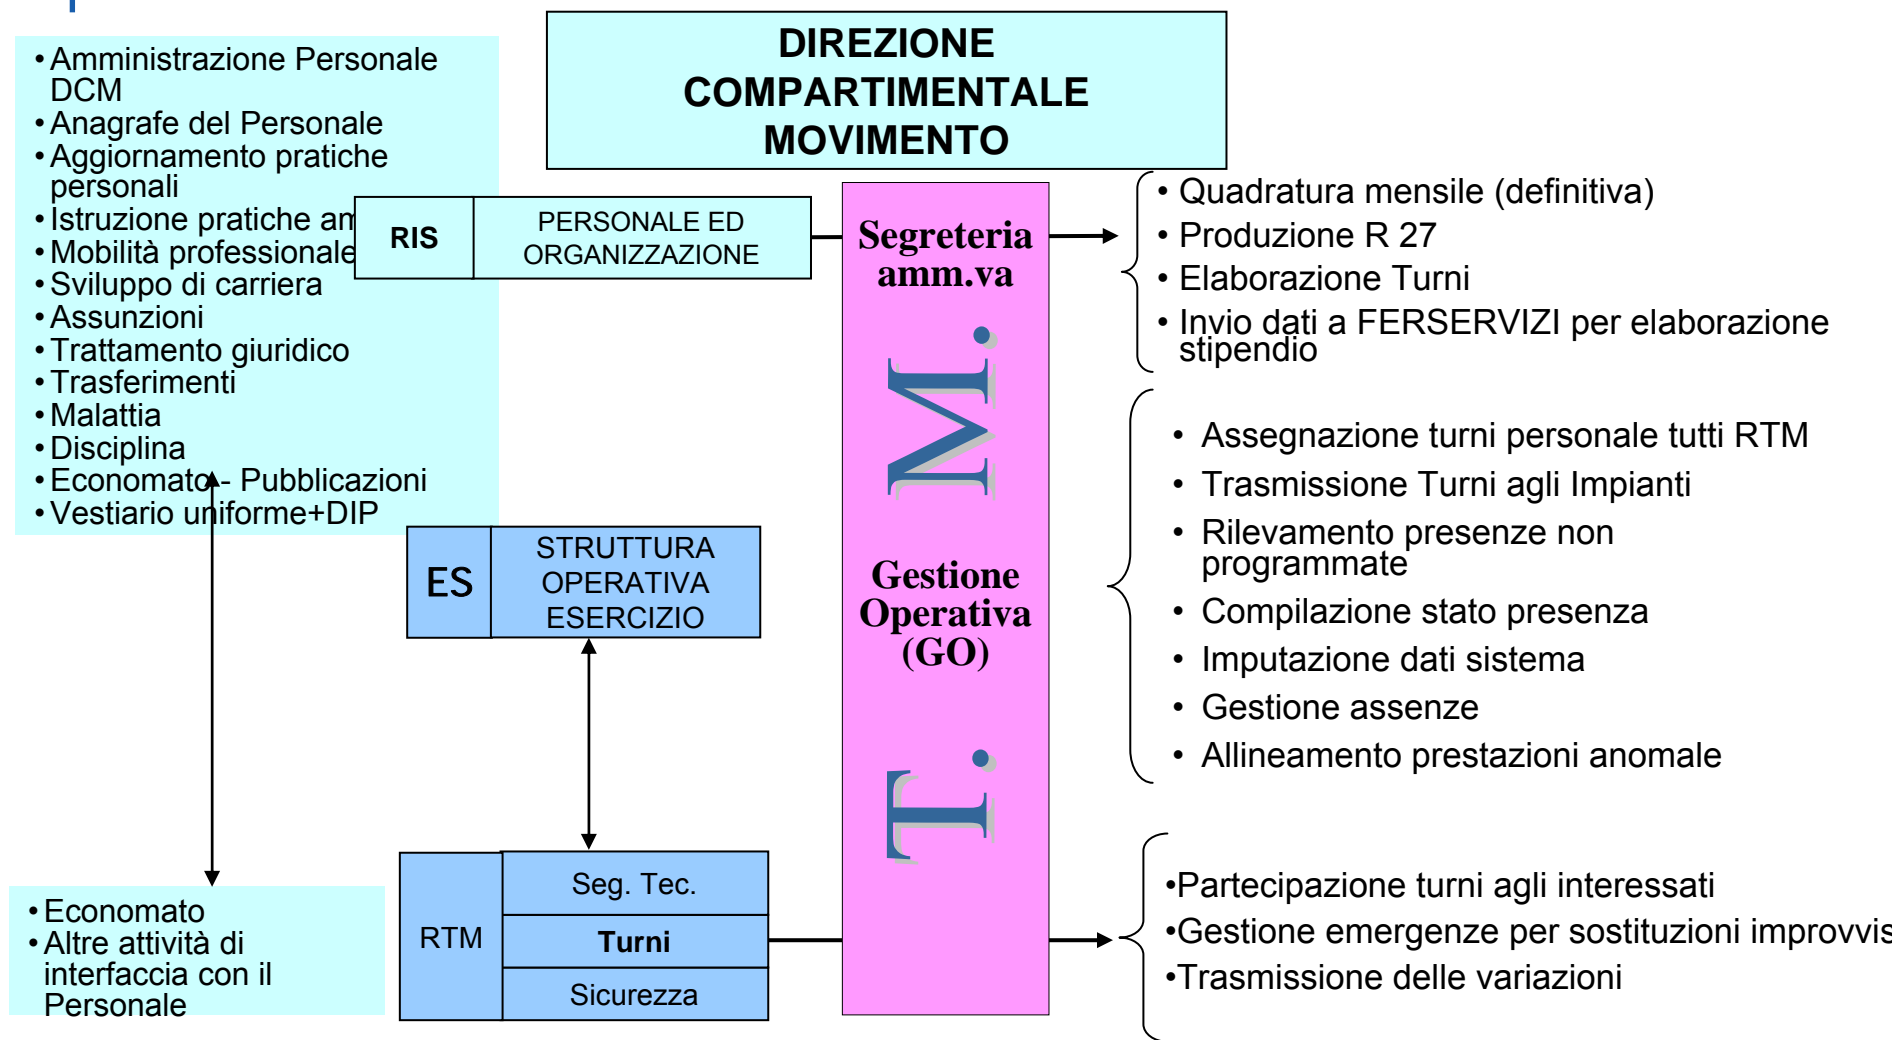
DIREZIONE COMPARTIMENTALE MOVIMENTO

• Amministrazione Personale DCM
• Anagrafe del Personale
• Aggiornamento pratiche personali
• Istruzione pratiche am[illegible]
• Mobilità professionale
• Sviluppo di carriera
• Assunzioni
• Trattamento giuridico
• Trasferimenti
• Malattia
• Disciplina
• Economato - Pubblicazioni
• Vestiario uniforme+DIP

RIS | PERSONALE ED ORGANIZZAZIONE

Segreteria amm.va

M.

Gestione Operativa (GO)

T.

• Quadratura mensile (definitiva)
• Produzione R 27
• Elaborazione Turni
• Invio dati a FERSERVIZI per elaborazione stipendio

• Assegnazione turni personale tutti RTM
• Trasmissione Turni agli Impianti
• Rilevamento presenze non programmate
• Compilazione stato presenza
• Imputazione dati sistema
• Gestione assenze
• Allineamento prestazioni anomale

ES | STRUTTURA OPERATIVA ESERCIZIO

RTM | Seg. Tec. | Turni | Sicurezza

• Economato
• Altre attività di interfaccia con il Personale

•Partecipazione turni agli interessati
•Gestione emergenze per sostituzioni improvvis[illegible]
•Trasmissione delle variazioni